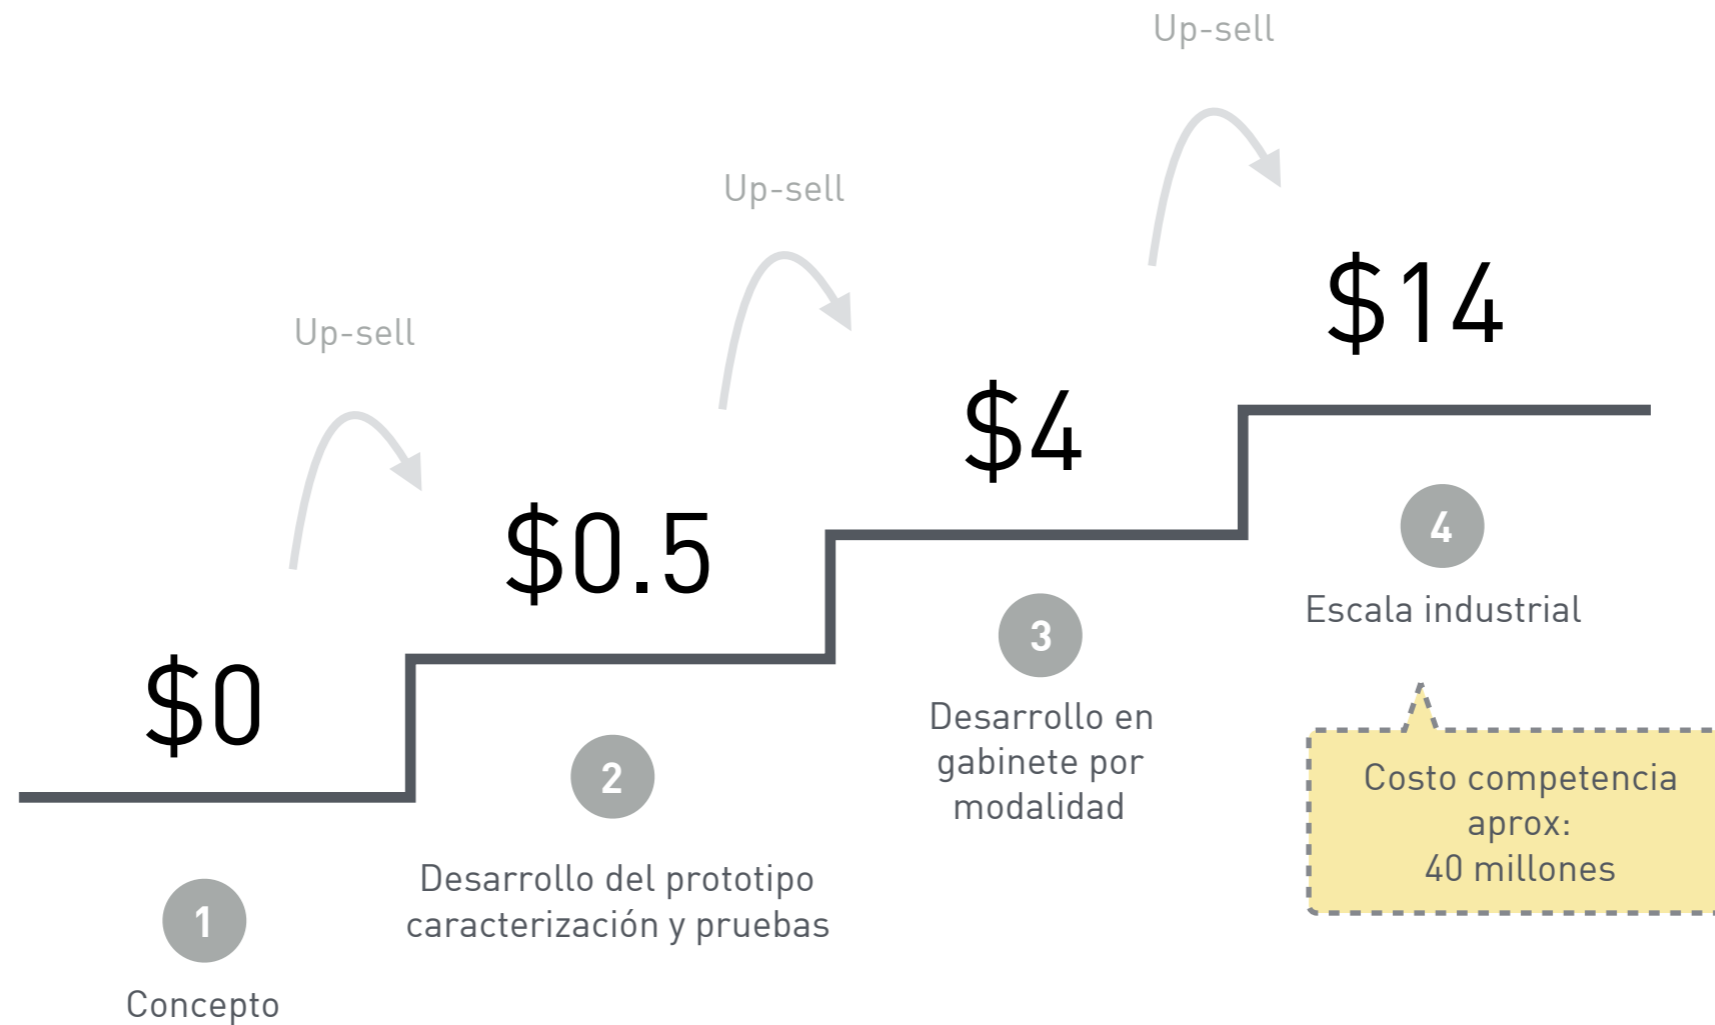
Up-sell

Up-sell

Up-sell

$14

$4

$0.5

$0

1

Concepto

2

Desarrollo del prototipo caracterización y pruebas

3

Desarrollo en gabinete por modalidad

4

Escala industrial

Costo competencia aprox: 40 millones